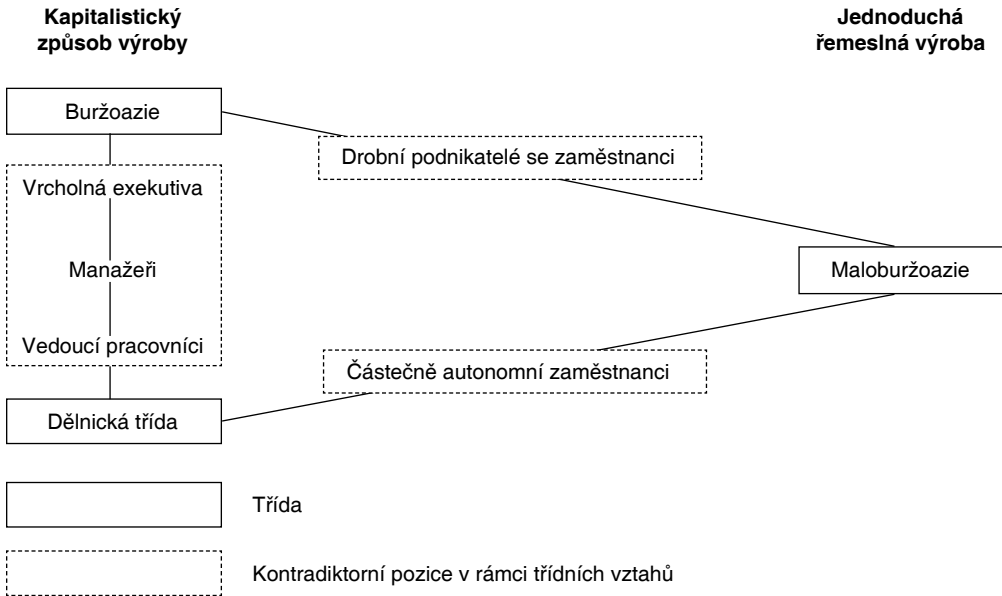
**Kapitalistický způsob výroby**

**Jednoduchá řemeslná výroba**

Buržoazie

Drobní podnikatelé se zaměstnanci

Vrcholná exekutiva

Manažeři

Maloburžoazie

Vedoucí pracovníci

Částečně autonomní zaměstnanci

Dělnická třída

Třída

Kontradiktorní pozice v rámci třídních vztahů